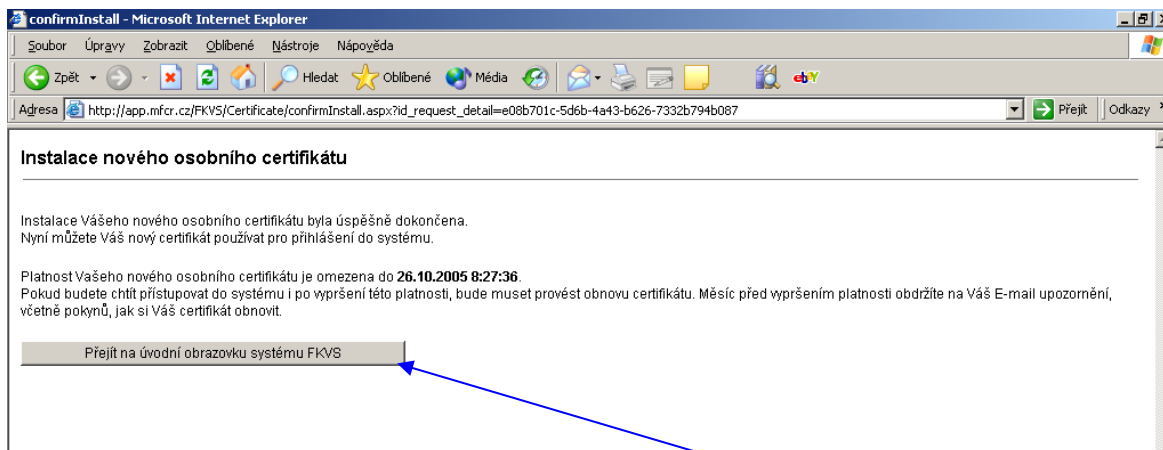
confirmInstall - Microsoft Internet Explorer

Soubor Úpravy Zobrazit Oblíbené Nástroje Nápověda

Zpět Hledat Oblíbené Média

Adresa http://app.mfcr.cz/FKVS/Certificate/confirmInstall.aspx?id_request_detail=e08b701c-5d6b-4a43-b626-7332b794b087 Přejít Odkazy

Instalace nového osobního certifikátu

Instalace Vašeho nového osobního certifikátu byla úspěšně dokončena.
Nyní můžete Váš nový certifikát používat pro přihlášení do systému.

Platnost Vašeho nového osobního certifikátu je omezena do **26.10.2005 8:27:36**.
Pokud budete chtít přistupovat do systému i po vypršení této platnosti, bude muset provést obnovu certifikátu. Měsíc před vypršením platnosti obdržíte na Váš E-mail upozornění, včetně pokynů, jak si Váš certifikát obnovit.

Přejít na úvodní obrazovku systému FKVS